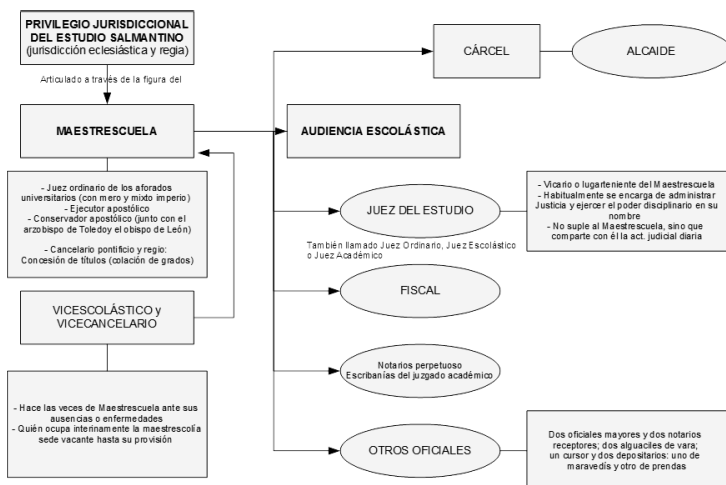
PRIVILEGIO JURISDICCIONAL DEL ESTUDIO SALMANTINO
(jurisdicción eclesiástica y regia)

Articulado a través de la figura del

MAESTRESCUELA

- Juez ordinario de los aforados universitarios (con mero y mixto imperio)
- Ejecutor apostólico
- Conservador apostólico (junto con el arzobispo de Toledoy el obispo de León)
- Cancelario pontificio y regio: Concesión de títulos (colación de grados)

VICESCOLÁSTICO y VICECANCELARIO

- Hace las veces de Maestrescuela ante sus ausencias o enfermedades
- Quién ocupa interinamente la maestrescolía sede vacante hasta su provisión

CÁRCEL

ALCAIDE

AUDIENCIA ESCOLÁSTICA

JUEZ DEL ESTUDIO

También llamado Juez Ordinario, Juez Escolástico o Juez Académico

- Vicario o lugarteniente del Maestrescuela
- Habitualmente se encarga de administrar Justicia y ejercer el poder disciplinario en su nombre
- No suple al Maestrescuela, sino que comparte con él la act. judicial diaria

FISCAL

Notarios perpetuoso
Escribanías del juzgado académico

OTROS OFICIALES

Dos oficiales mayores y dos notarios receptores; dos alguaciles de vara; un cursor y dos depositarios: uno de maravedís y otro de prendas